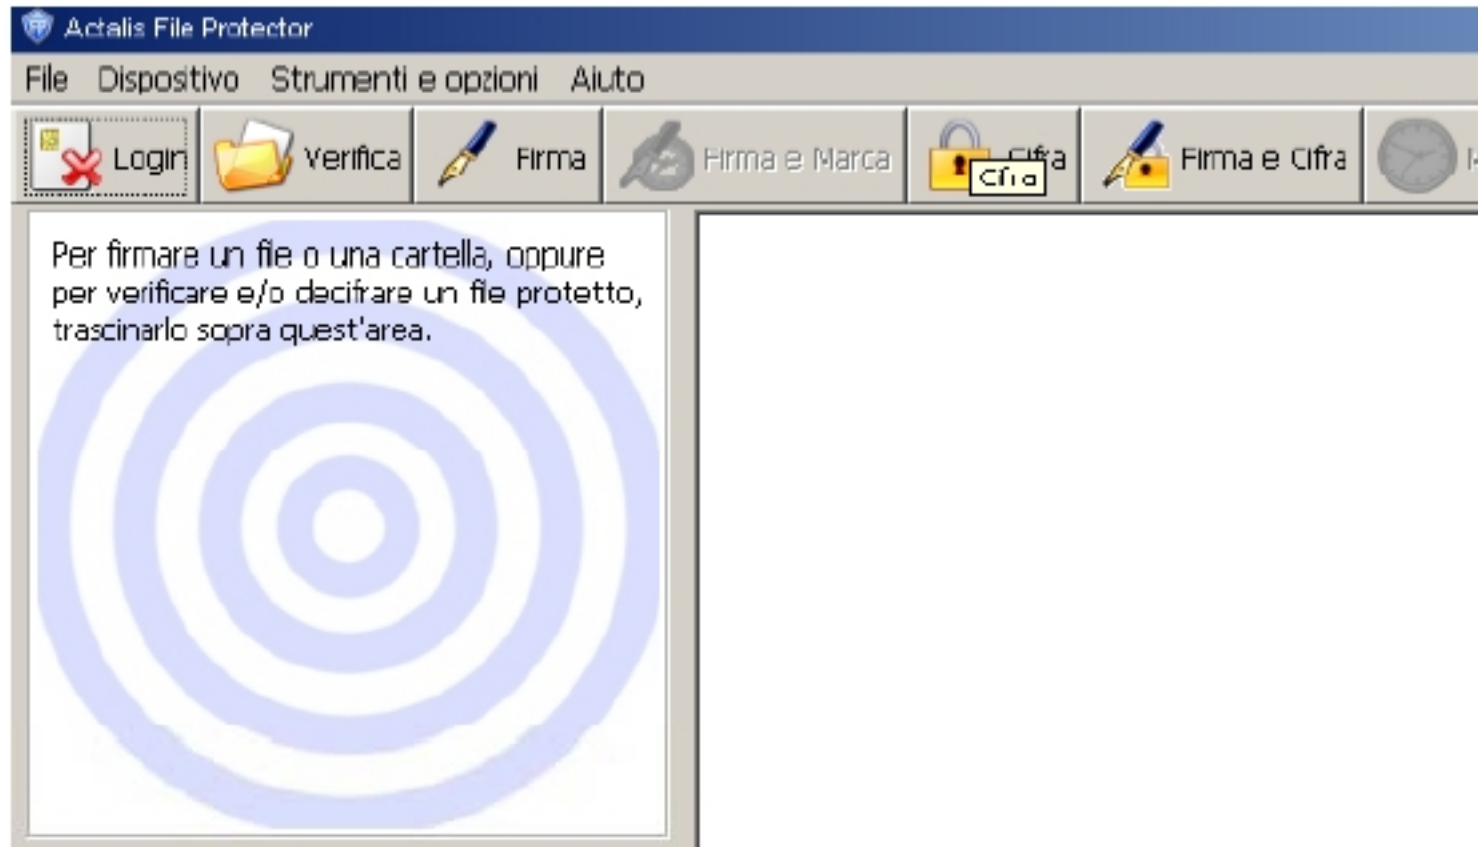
Actalis File Protector

File Dispositivo Strumenti e opzioni Aiuto

Login Verifica Firma Firma e Marca Cifra Cifra Firma e Cifra

Per firmare un file o una cartella, oppure per verificare e/o decifrare un file protetto, trascinarlo sopra quest'area.